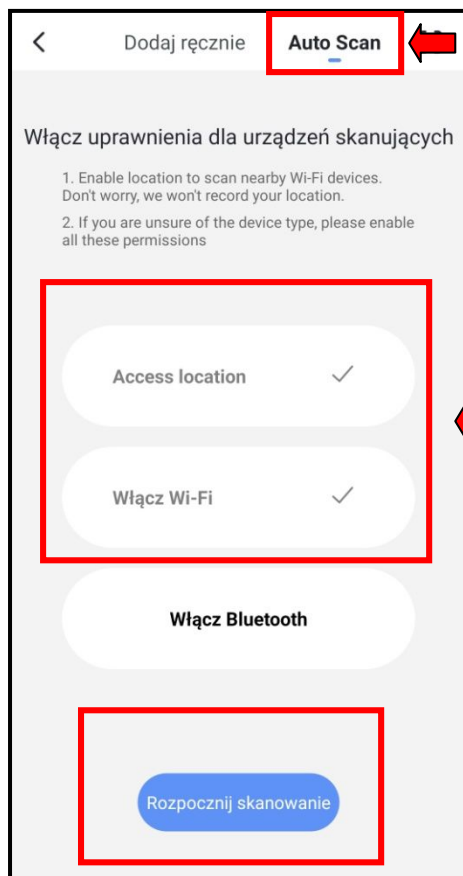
<

Dodaj ręcznie

Auto Scan

Włącz uprawnienia dla urządzeń skanujących

1. Enable location to scan nearby Wi-Fi devices. Don't worry, we won't record your location.

2. If you are unsure of the device type, please enable all these permissions

Access location ✓

Włącz Wi-Fi ✓

Włącz Bluetooth

Rozpocznij skanowanie